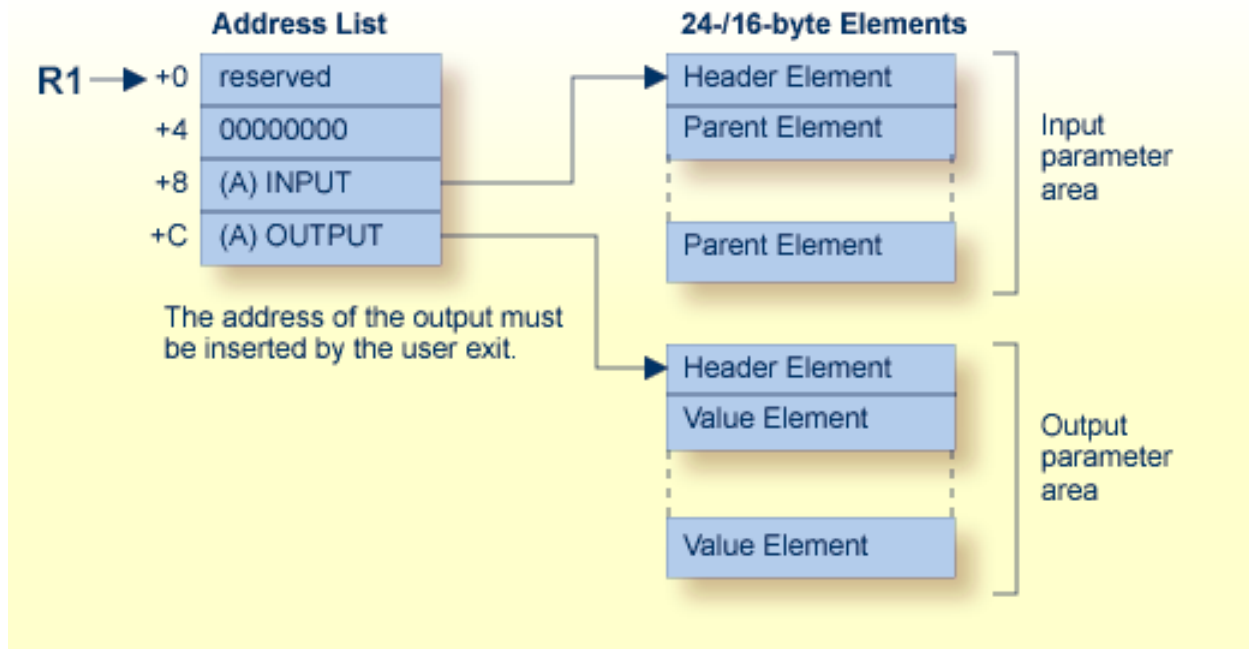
Address List

24-/16-byte Elements

R1 +0 reserved

+4 00000000

+8 (A) INPUT

+C (A) OUTPUT

The address of the output must be inserted by the user exit.

Header Element

Parent Element

Parent Element

Input parameter area

Header Element

Value Element

Value Element

Output parameter area